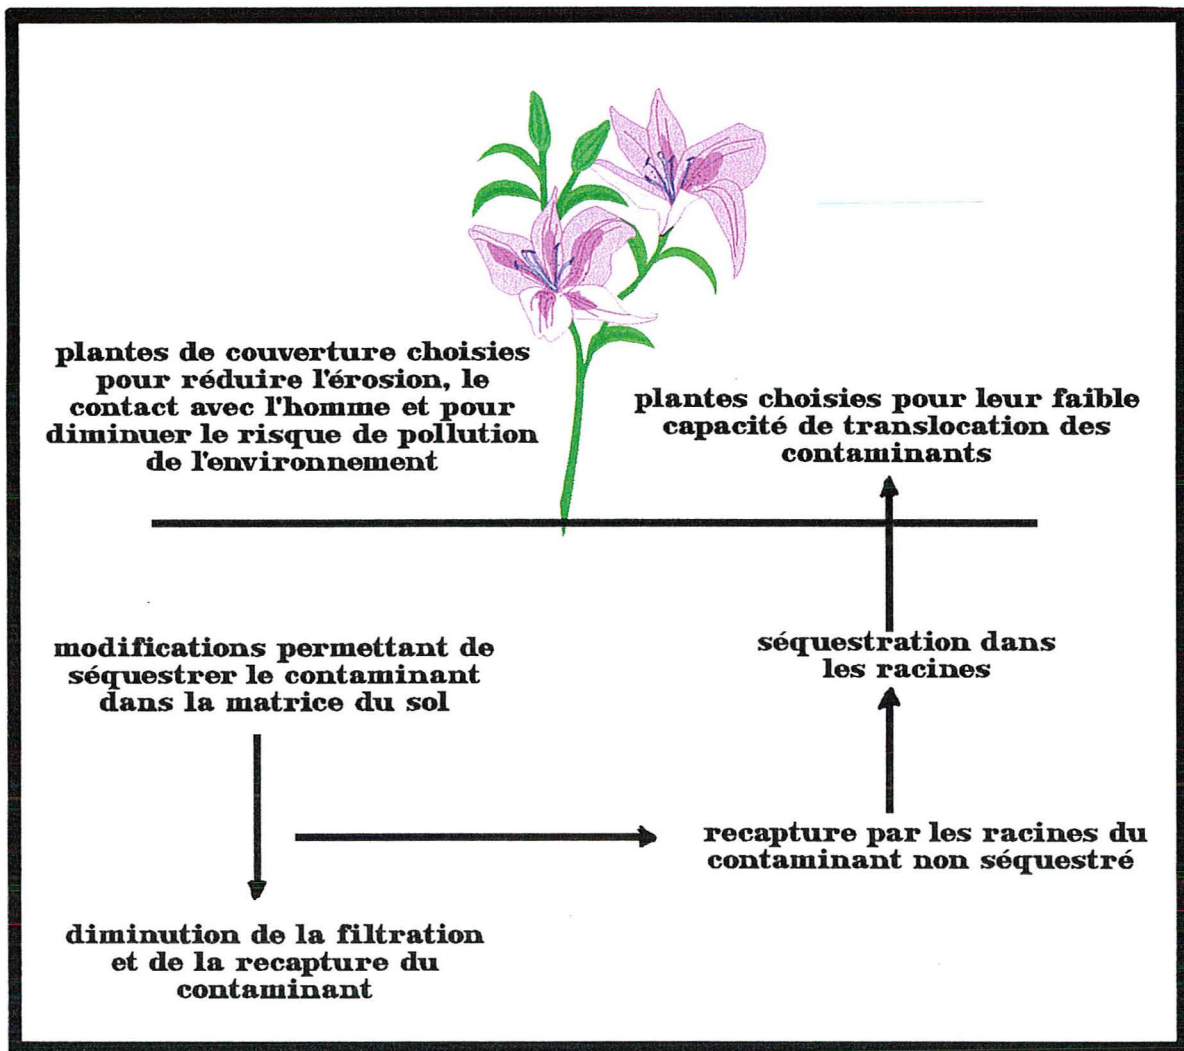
plantes de couverture choisies pour réduire l'érosion, le contact avec l'homme et pour diminuer le risque de pollution de l'environnement

plantes choisies pour leur faible capacité de translocation des contaminants

modifications permettant de séquestrer le contaminant dans la matrice du sol

séquestration dans les racines

recapture par les racines du contaminant non séquestré

diminution de la filtration et de la recapture du contaminant